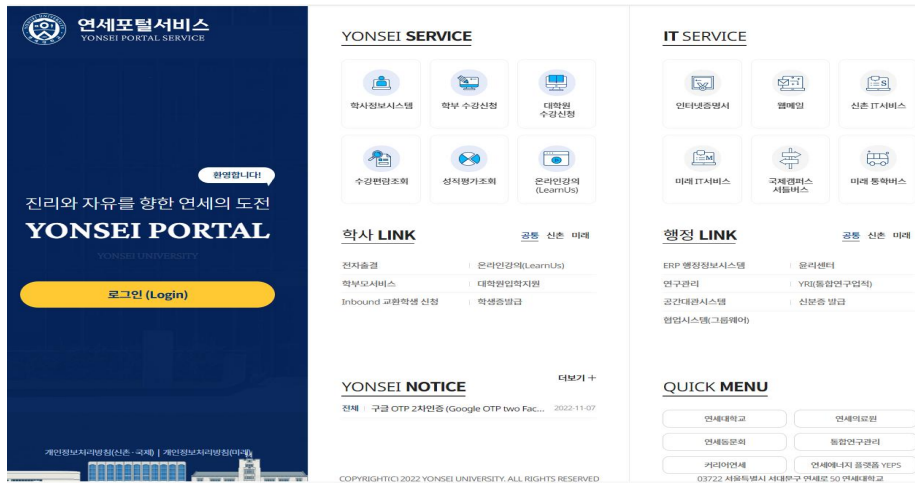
연세포털서비스
YONSEI PORTAL SERVICE

환영합니다!

진리와 자유를 향한 연세의 도전
YONSEI PORTAL
YONSEI UNIVERSITY

로그인 (Login)

개인정보처리방침(신촌·국제) | 개인정보처리방침(미래)

YONSEI SERVICE

학사정보시스템
학부 수강신청
대학원 수강신청
수강편람조회
성적평가조회
온라인강의 (LearnUs)

학사 LINK
공통 신촌 미래

전자출결
온라인강의(LearnUs)
학부모서비스
대학원입학지원
Inbound 교환학생 신청
학생증발급

YONSEI NOTICE
더보기 +
전체 | 구글 OTP 2차인증 (Google OTP two Fac... 2022-11-07

COPYRIGHT(C) 2022 YONSEI UNIVERSITY. ALL RIGHTS RESERVED

IT SERVICE

인터넷증명서
웹메일
신촌 IT서비스
미래 IT서비스
국제캠퍼스 셔틀버스
미래 통학버스

행정 LINK
공통 신촌 미래

ERP 행정정보시스템
윤리센터
연구관리
YRI(통합연구업적)
공간대관시스템
신분증 발급
협업시스템(그룹웨어)

QUICK MENU

연세대학교
연세의료원
연세동문회
통합연구관리
커리어연세
연세에너지 플랫폼 YEPS

03722 서울특별시 서대문구 연세로 50 연세대학교